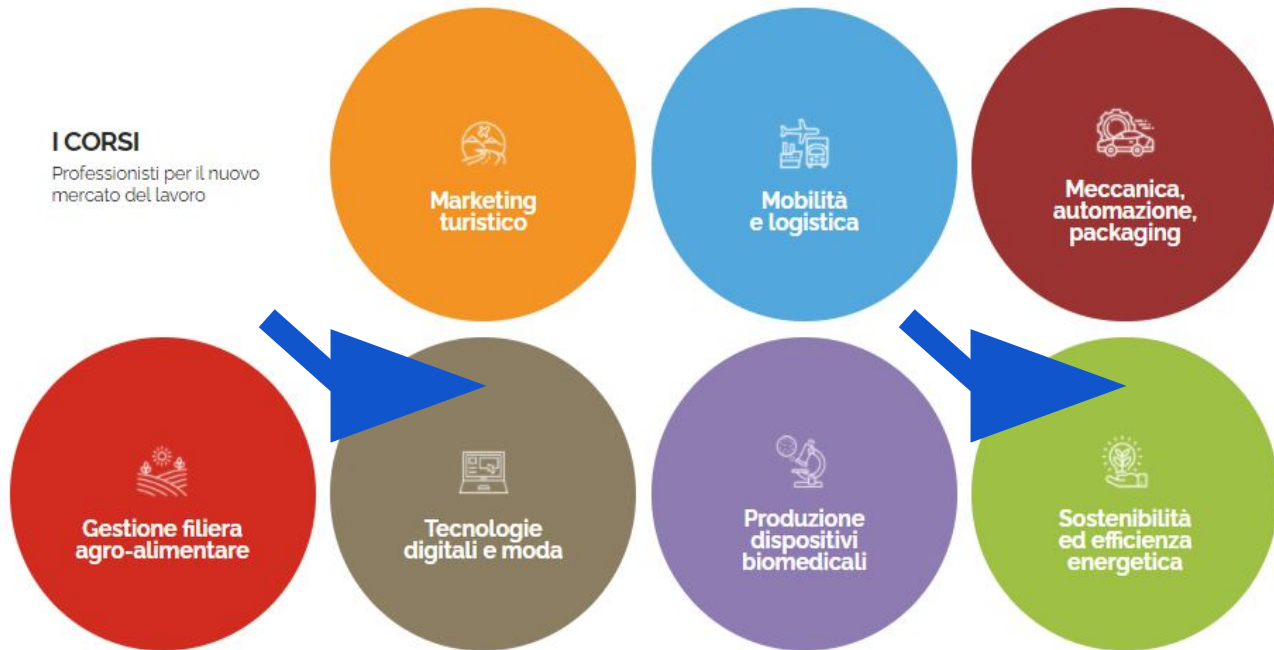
I CORSI

Professionisti per il nuovo mercato del lavoro

Marketing turistico

Mobilità e logistica

Meccanica, automazione, packaging

Gestione filiera agro-alimentare

Tecnologie digitali e moda

Produzione dispositivi biomedicali

Sostenibilità ed efficienza energetica